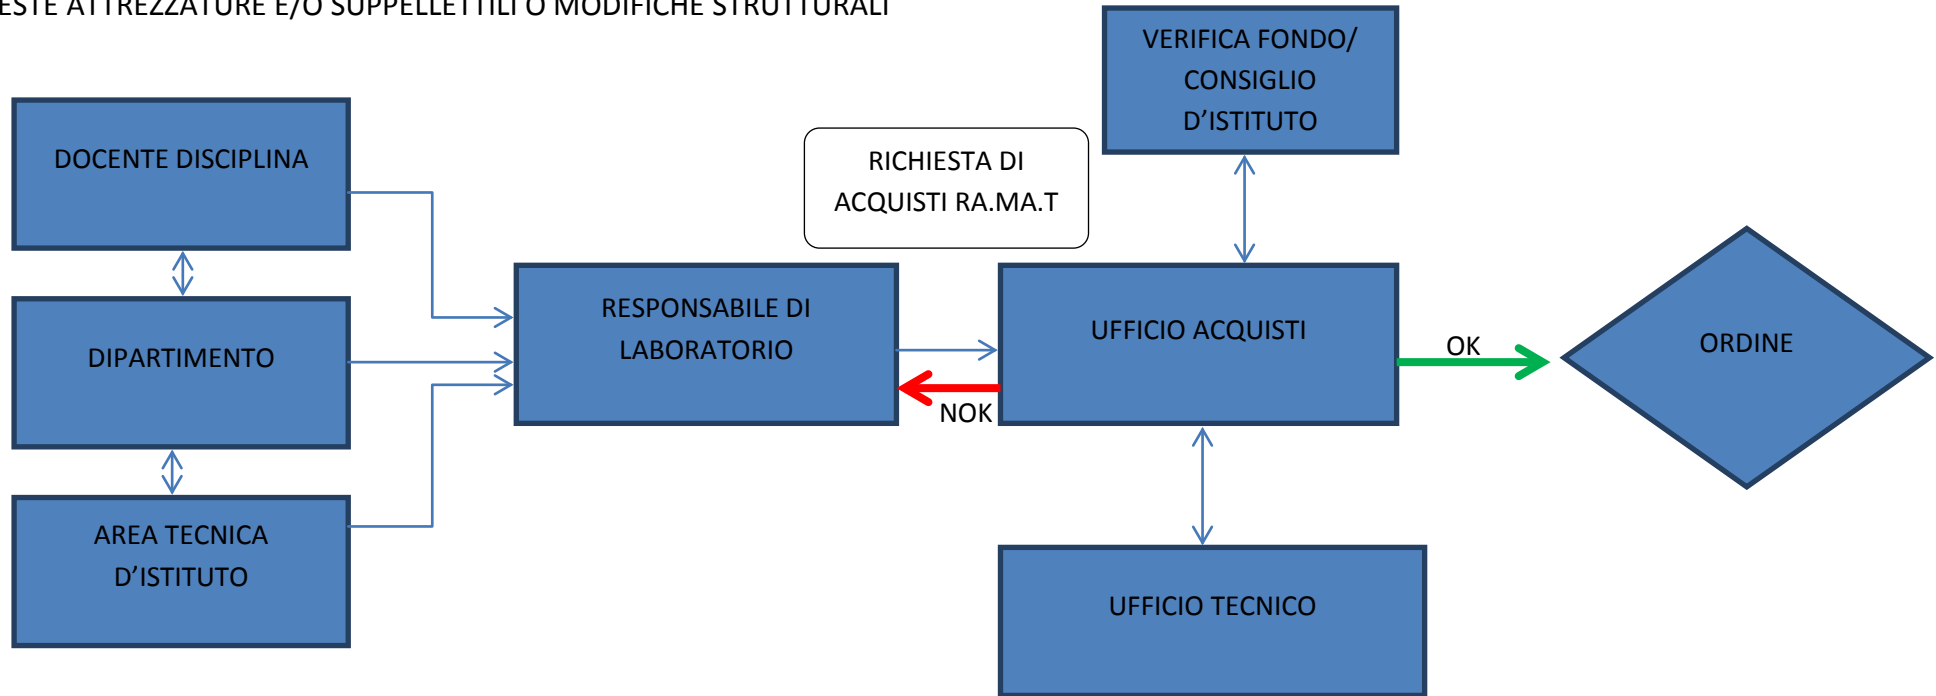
ESTE ATTREZZATURE E/O SUPPELLETTILI O MODIFICHE STRUTTURALI

VERIFICA FONDO/ CONSIGLIO D'ISTITUTO

DOCENTE DISCIPLINA

RICHIESTA DI ACQUISTI RA.MA.T

RESPONSABILE DI LABORATORIO

UFFICIO ACQUISTI

OK

ORDINE

DIPARTIMENTO

NOK

AREA TECNICA D'ISTITUTO

UFFICIO TECNICO